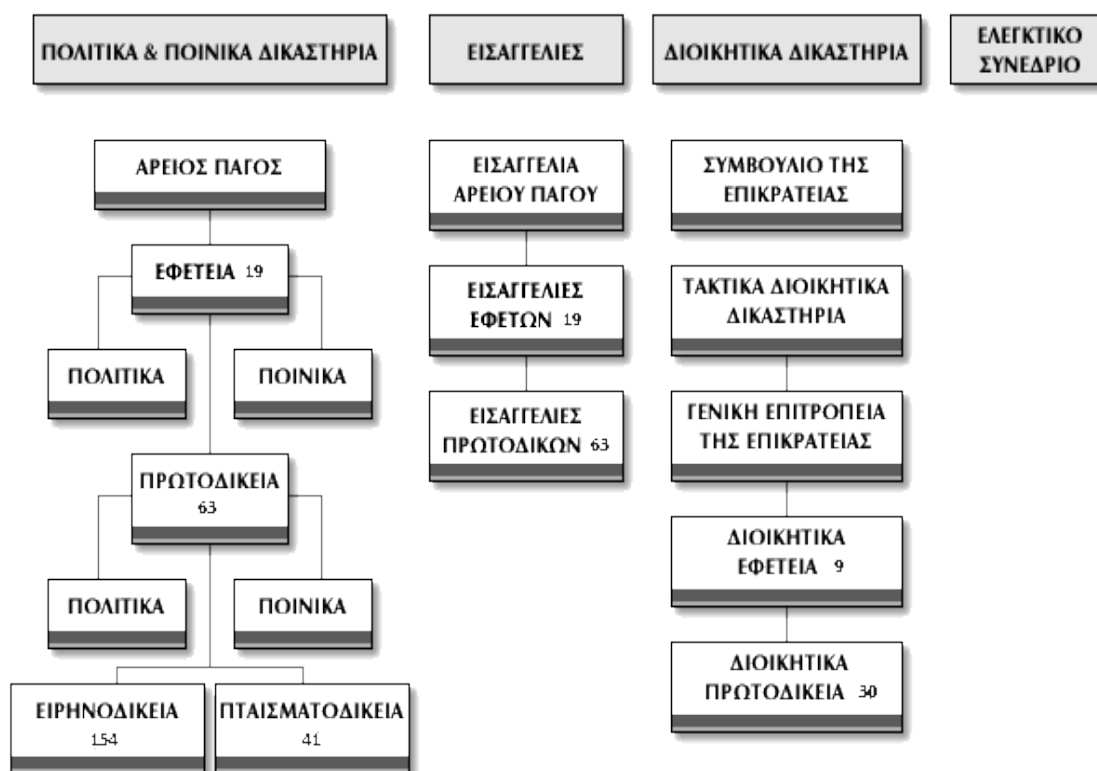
ΠΟΛΙΤΙΚΑ & ΠΟΙΝΙΚΑ ΔΙΚΑΣΤΗΡΙΑ

ΑΡΕΙΟΣ ΠΑΓΟΣ

ΕΦΕΤΕΙΑ 19

ΠΟΛΙΤΙΚΑ

ΠΟΙΝΙΚΑ

ΠΡΩΤΟΔΙΚΕΙΑ 63

ΠΟΛΙΤΙΚΑ

ΠΟΙΝΙΚΑ

ΕΙΡΗΝΟΔΙΚΕΙΑ 154

ΠΤΑΙΣΜΑΤΟΔΙΚΕΙΑ 41

ΕΙΣΑΓΓΕΛΙΕΣ

ΕΙΣΑΓΓΕΛΙΑ ΑΡΕΙΟΥ ΠΑΓΟΥ

ΕΙΣΑΓΓΕΛΙΕΣ ΕΦΕΤΩΝ 19

ΕΙΣΑΓΓΕΛΙΕΣ ΠΡΩΤΟΔΙΚΩΝ 63

ΔΙΟΙΚΗΤΙΚΑ ΔΙΚΑΣΤΗΡΙΑ

ΣΥΜΒΟΥΛΙΟ ΤΗΣ ΕΠΙΚΡΑΤΕΙΑΣ

ΤΑΚΤΙΚΑ ΔΙΟΙΚΗΤΙΚΑ ΔΙΚΑΣΤΗΡΙΑ

ΓΕΝΙΚΗ ΕΠΙΤΡΟΠΕΙΑ ΤΗΣ ΕΠΙΚΡΑΤΕΙΑΣ

ΔΙΟΙΚΗΤΙΚΑ ΕΦΕΤΕΙΑ 9

ΔΙΟΙΚΗΤΙΚΑ ΠΡΩΤΟΔΙΚΕΙΑ 30

ΕΛΕΓΚΤΙΚΟ ΣΥΝΕΔΡΙΟ